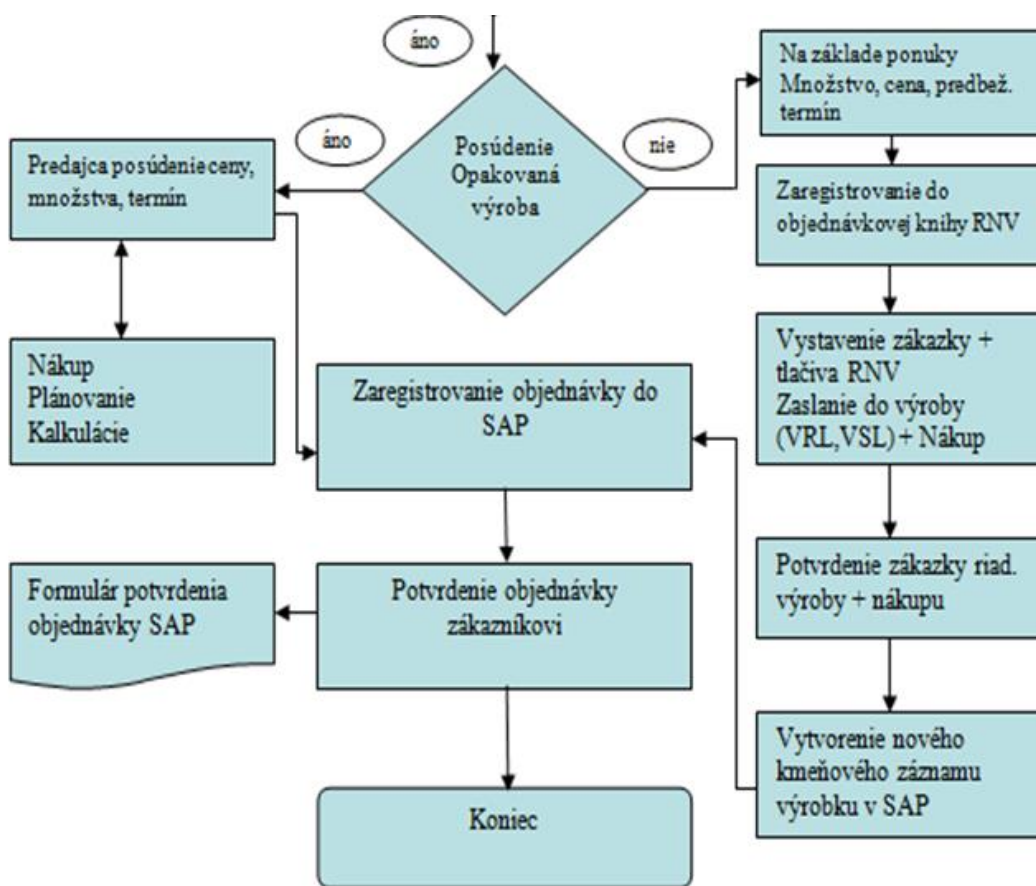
áno

Posúdenie Opakovaná výroba

áno

nie

Na základe ponuky Množstvo, cena, predbež. termín

Predajca posúdenie ceny, množstva, termín

Zaregistrovanie do objednávkovej knihy RNV

Nákup Plánovanie Kalkulácie

Zaregistrovanie objednávky do SAP

Vystavenie zákazky + tlačiva RNV Zaslanie do výroby (VRL,VSL) + Nákup

Formulár potvrdenia objednávky SAP

Potvrdenie objednávky zákazníkovi

Potvrdenie zákazky riad. výroby + nákupu

Vytvorenie nového kmeňového záznamu výrobku v SAP

Koniec